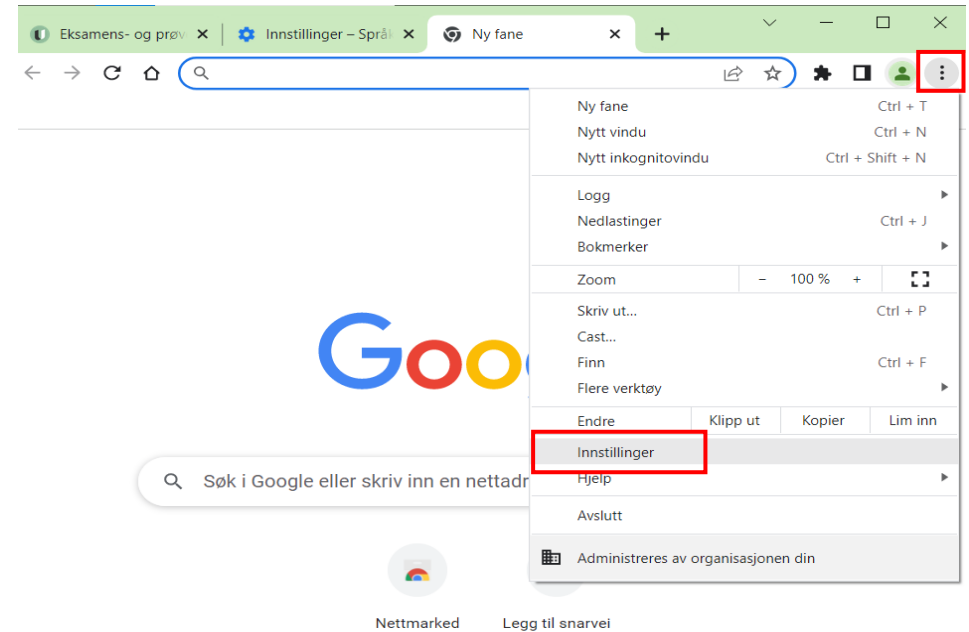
Eksamens- og prøv
Innstillinger – Språ
Ny fane

Ny fane Ctrl + T
Nytt vindu Ctrl + N
Nytt inkognitovindu Ctrl + Shift + N

Logg
Nedlastinger Ctrl + J
Bokmerker

Zoom – 100 % +

Skriv ut... Ctrl + P
Cast...
Finn Ctrl + F
Flere verktøy

| Endre | Klipp ut | Kopier | Lim inn |
|---|---|---|---|

Innstillinger
Hjelp

Avslutt

Administreres av organisasjonen din

Goo

Søk i Google eller skriv inn en nettadr

Nettmarked
Legg til snarvei